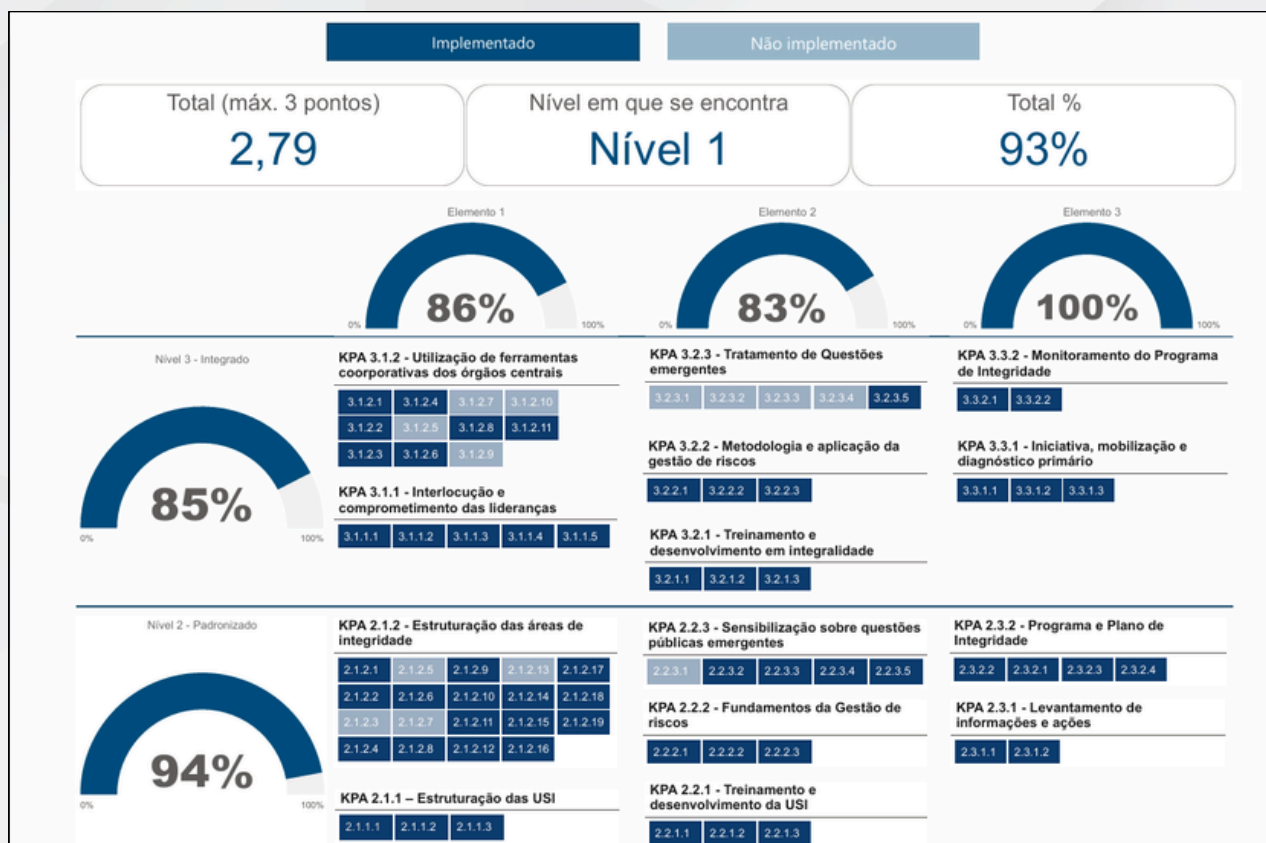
Implementado
Não implementado

Total (máx. 3 pontos)
2,79

Nível em que se encontra
Nível 1

Total %
93%

Elemento 1
86%
0%
100%

Elemento 2
83%
0%
100%

Elemento 3
100%
0%
100%

Nível 3 - Integrado
85%
0%
100%

KPA 3.1.2 - Utilização de ferramentas coorporativas dos órgãos centrais
3.1.2.1 3.1.2.4 3.1.2.7 3.1.2.10
3.1.2.2 3.1.2.5 3.1.2.8 3.1.2.11
3.1.2.3 3.1.2.6 3.1.2.9

KPA 3.1.1 - Interlocução e comprometimento das lideranças
3.1.1.1 3.1.1.2 3.1.1.3 3.1.1.4 3.1.1.5

KPA 3.2.3 - Tratamento de Questões emergentes
3.2.3.1 3.2.3.2 3.2.3.3 3.2.3.4 3.2.3.5

KPA 3.2.2 - Metodologia e aplicação da gestão de riscos
3.2.2.1 3.2.2.2 3.2.2.3

KPA 3.2.1 - Treinamento e desenvolvimento em integralidade
3.2.1.1 3.2.1.2 3.2.1.3

KPA 3.3.2 - Monitoramento do Programa de Integridade
3.3.2.1 3.3.2.2

KPA 3.3.1 - Iniciativa, mobilização e diagnóstico primário
3.3.1.1 3.3.1.2 3.3.1.3

Nível 2 - Padronizado
94%
0%
100%

KPA 2.1.2 - Estruturação das áreas de integridade
2.1.2.1 2.1.2.5 2.1.2.9 2.1.2.13 2.1.2.17
2.1.2.2 2.1.2.6 2.1.2.10 2.1.2.14 2.1.2.18
2.1.2.3 2.1.2.7 2.1.2.11 2.1.2.15 2.1.2.19
2.1.2.4 2.1.2.8 2.1.2.12 2.1.2.16

KPA 2.1.1 – Estruturação das USI
2.1.1.1 2.1.1.2 2.1.1.3

KPA 2.2.3 - Sensibilização sobre questões públicas emergentes
2.2.3.1 2.2.3.2 2.2.3.3 2.2.3.4 2.2.3.5

KPA 2.2.2 - Fundamentos da Gestão de riscos
2.2.2.1 2.2.2.2 2.2.2.3

KPA 2.2.1 - Treinamento e desenvolvimento da USI
2.2.1.1 2.2.1.2 2.2.1.3

KPA 2.3.2 - Programa e Plano de Integridade
2.3.2.2 2.3.2.1 2.3.2.3 2.3.2.4

KPA 2.3.1 - Levantamento de informações e ações
2.3.1.1 2.3.1.2